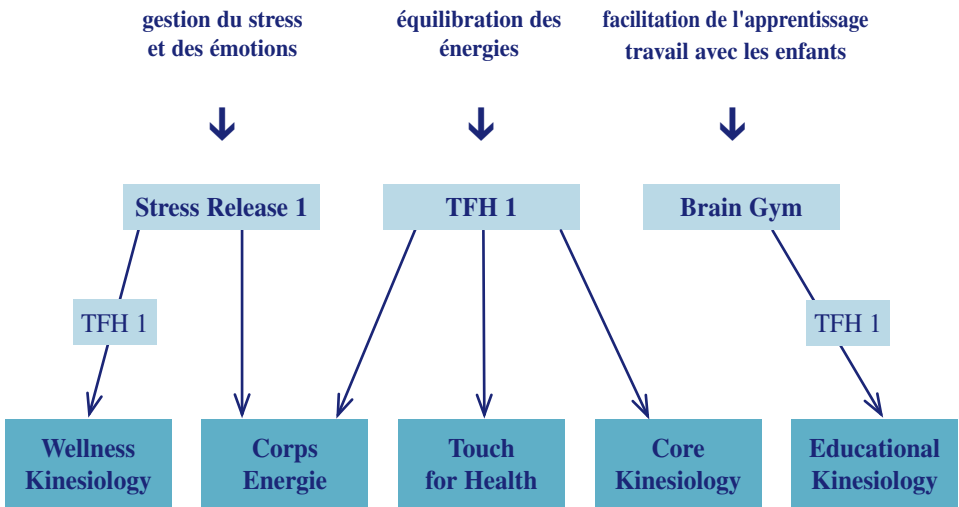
gestion du stress et des émotions

équilibration des énergies

facilitation de l'apprentissage travail avec les enfants

Stress Release 1

TFH 1

Brain Gym

TFH 1

TFH 1

Wellness Kinesiology

Corps Energie

Touch for Health

Core Kinesiology

Educational Kinesiology